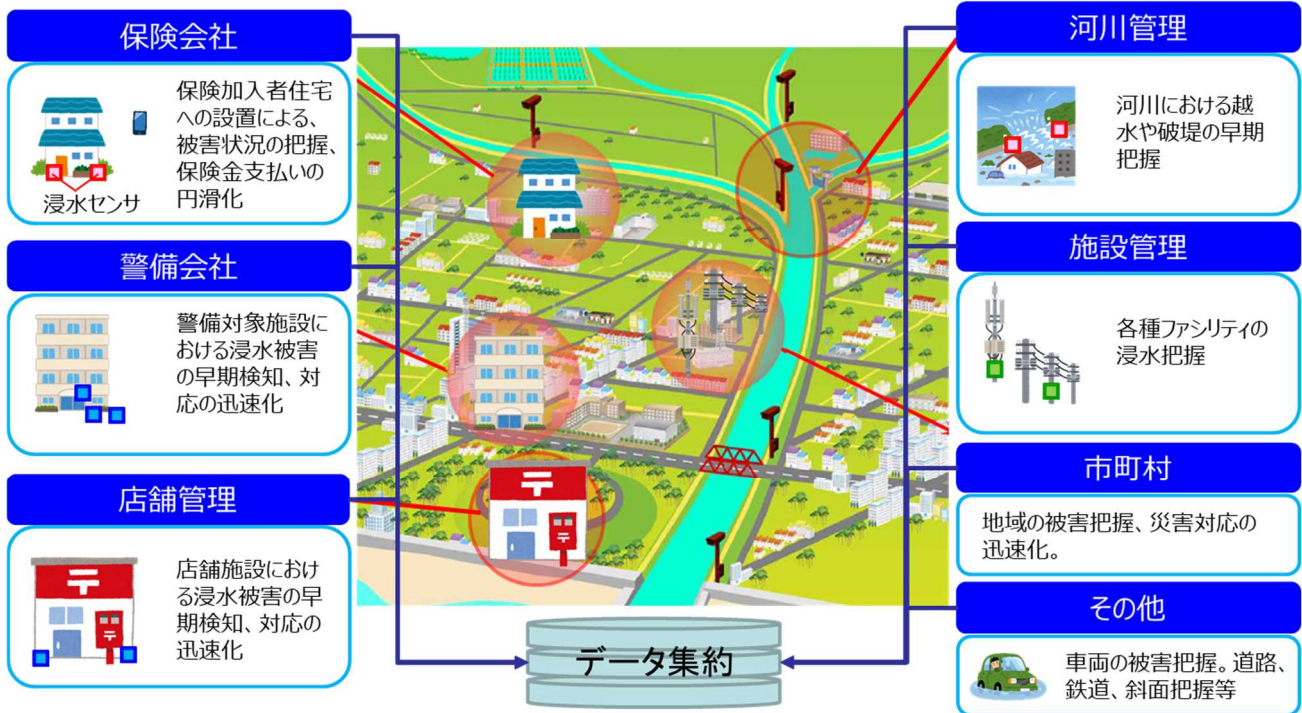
保険会社

保険加入者住宅への設置による、被害状況の把握、保険金支払いの円滑化

浸水センサ

警備会社

警備対象施設における浸水被害の早期検知、対応の迅速化

店舗管理

店舗施設における浸水被害の早期検知、対応の迅速化

河川管理

河川における越水や破堤の早期把握

施設管理

各種ファシリティの浸水把握

市町村

地域の被害把握、災害対応の迅速化。

その他

車両の被害把握。道路、鉄道、斜面把握等

データ集約